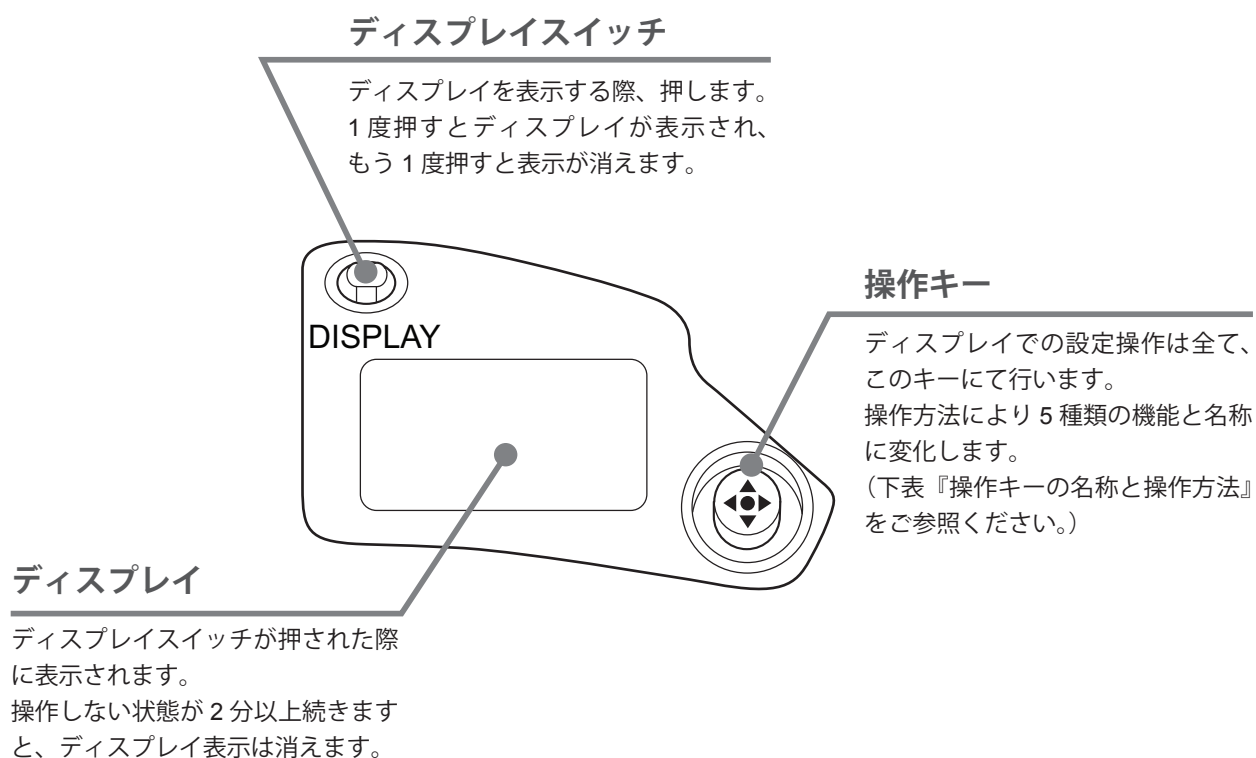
ディスプレイスイッチ

ディスプレイを表示する際、押します。1 度押すとディスプレイが表示され、もう 1 度押すと表示が消えます。

DISPLAY

操作キー

ディスプレイでの設定操作は全て、このキーにて行います。
操作方法により 5 種類の機能と名称に変化します。
（下表『操作キーの名称と操作方法』をご参照ください。）

ディスプレイ

ディスプレイスイッチが押された際に表示されます。
操作しない状態が 2 分以上続きますと、ディスプレイ表示は消えます。